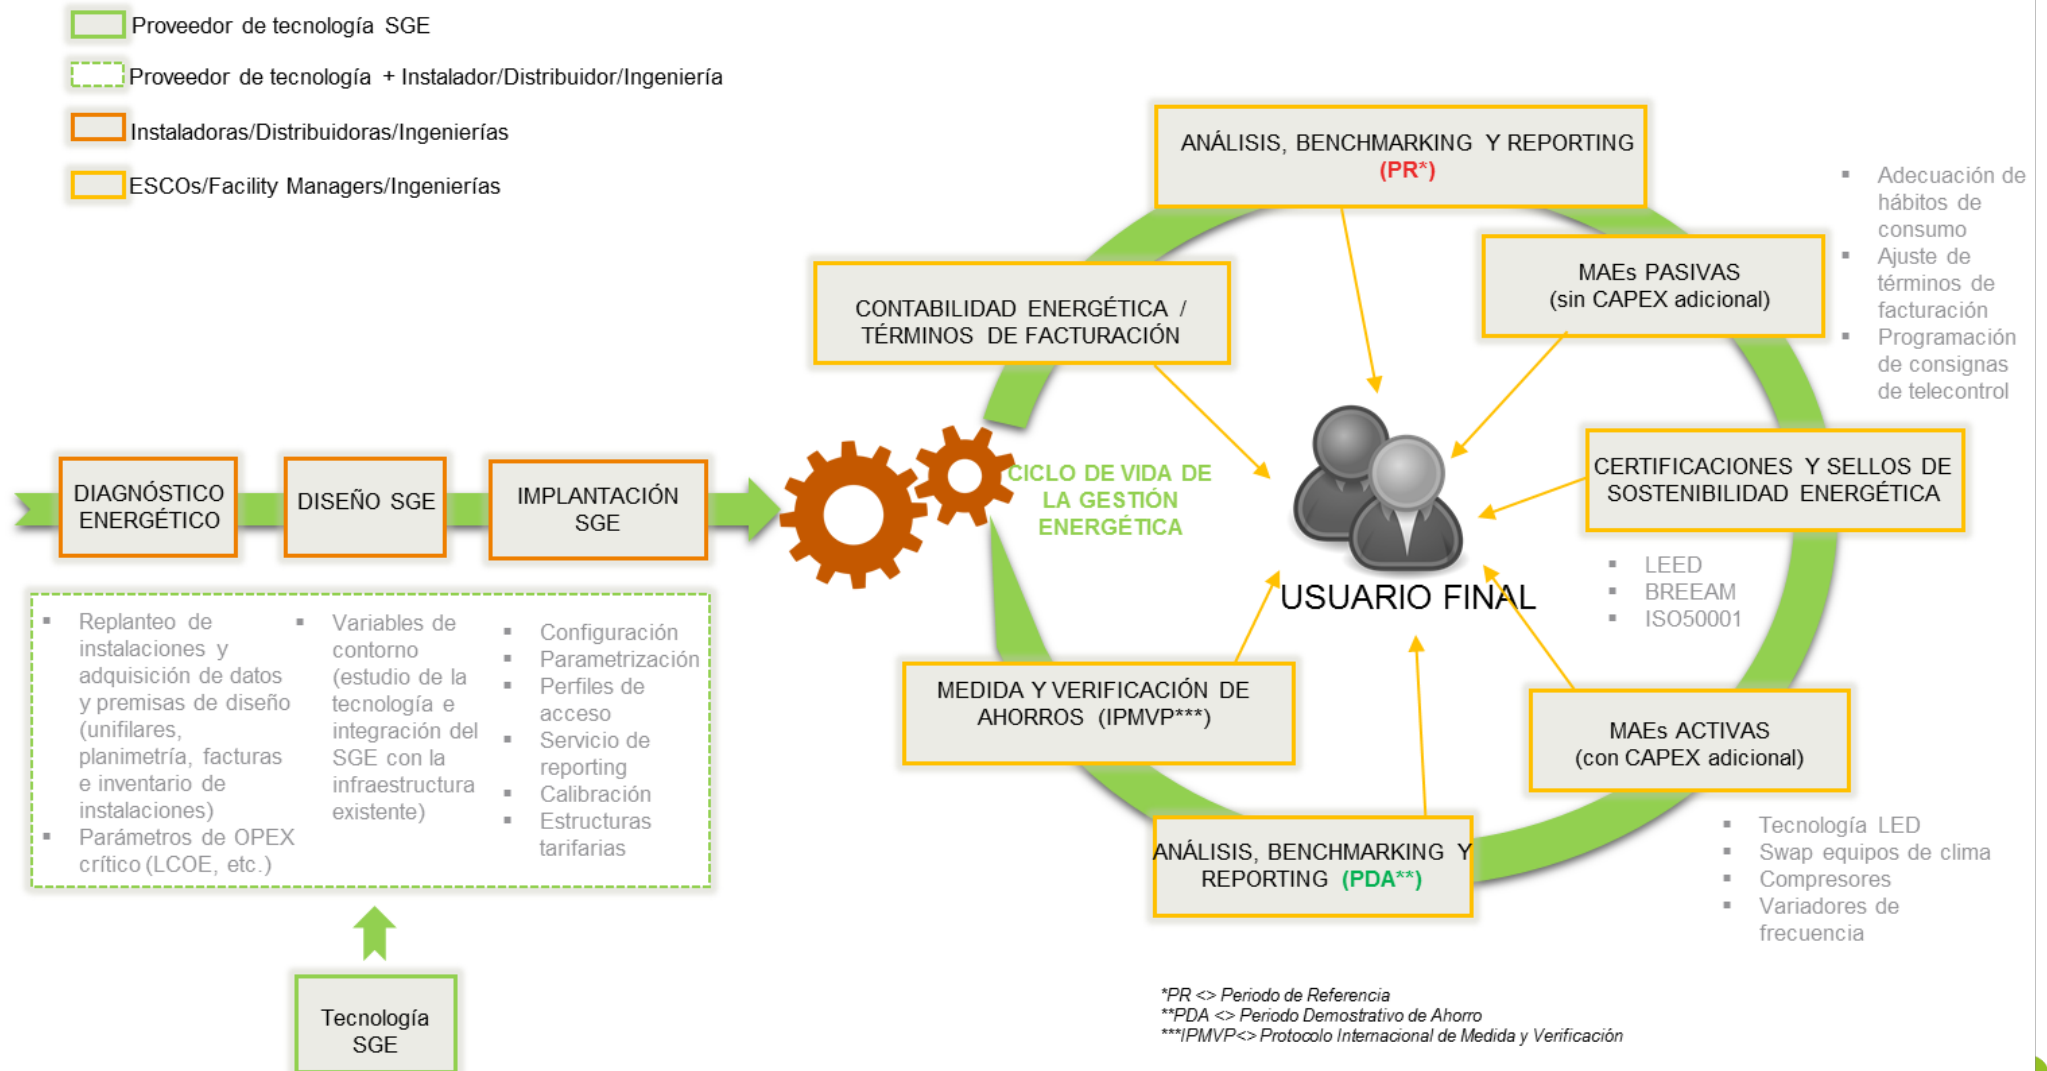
Proveedor de tecnología SGE

Proveedor de tecnología + Instalador/Distribuidor/Ingeniería

Instaladoras/Distribuidoras/Ingenierías

ESCOs/Facility Managers/Ingenierías

ANÁLISIS, BENCHMARKING Y REPORTING (PR*)

Adecuación de hábitos de consumo
Ajuste de términos de facturación
Programación de consignas de telecontrol

MAEs PASIVAS (sin CAPEX adicional)

CONTABILIDAD ENERGÉTICA / TÉRMINOS DE FACTURACIÓN

DIAGNÓSTICO ENERGÉTICO

DISEÑO SGE

IMPLANTACIÓN SGE

CICLO DE VIDA DE LA GESTIÓN ENERGÉTICA

CERTIFICACIONES Y SELLOS DE SOSTENIBILIDAD ENERGÉTICA

USUARIO FINAL

LEED
BREEAM
ISO50001

Replanteo de instalaciones y adquisición de datos y premisas de diseño (unifilares, planimetría, facturas e inventario de instalaciones)
Parámetros de OPEX crítico (LCOE, etc.)

Variables de contorno (estudio de la tecnología e integración del SGE con la infraestructura existente)

Configuración
Parametrización
Perfiles de acceso
Servicio de reporting
Calibración
Estructuras tarifarias

MEDIDA Y VERIFICACIÓN DE AHORROS (IPMVP***)

MAEs ACTIVAS (con CAPEX adicional)

ANÁLISIS, BENCHMARKING Y REPORTING (PDA**)

Tecnología LED
Swap equipos de clima
Compresores
Variadores de frecuencia

Tecnología SGE

*PR <> Periodo de Referencia
**PDA <> Periodo Demostrativo de Ahorro
***IPMVP<> Protocolo Internacional de Medida y Verificación